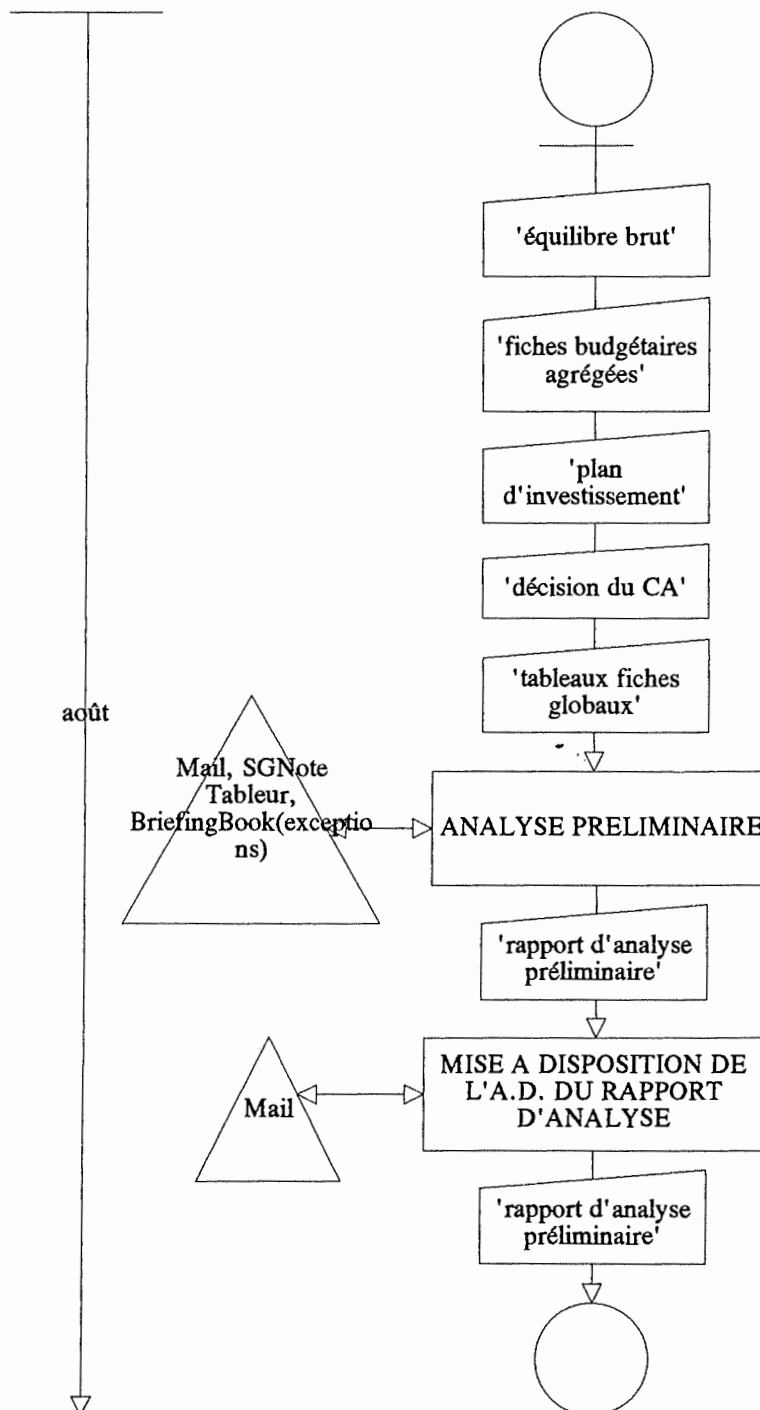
'équilibre brut'

'fiches budgétaires agrégées'

'plan d'investissement'

'décision du CA'

'tableaux fiches globaux'

août

Mail, SGNote Tableur, BriefingBook(exceptions)

ANALYSE PRELIMINAIRE

'rapport d'analyse préliminaire'

Mail

MISE A DISPOSITION DE L'A.D. DU RAPPORT D'ANALYSE

'rapport d'analyse préliminaire'